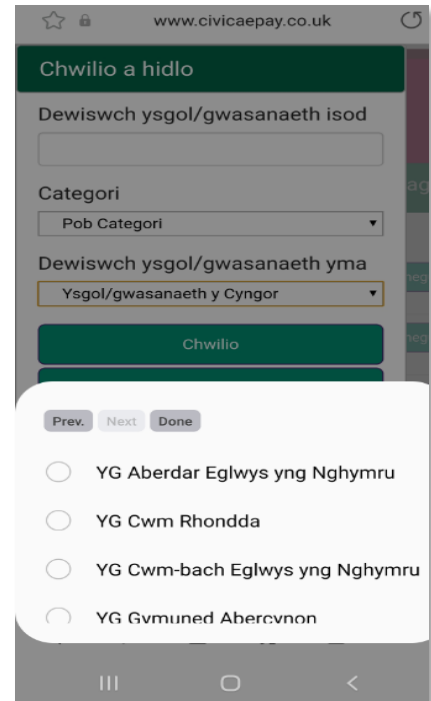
www.civicaepay.co.uk

Chwilio a hidlo

Dewiswch ysgol/gwasanaeth isod

Categori

Pob Categori

Dewiswch ysgol/gwasanaeth yma

Ysgol/gwasanaeth y Cyngor

Chwilio

Prev. Next Done

YG Aberdar Eglwys yng Nghymru

YG Cwm Rhondda

YG Cwm-bach Eglwys yng Nghymru

YG Gymuned Abercynon